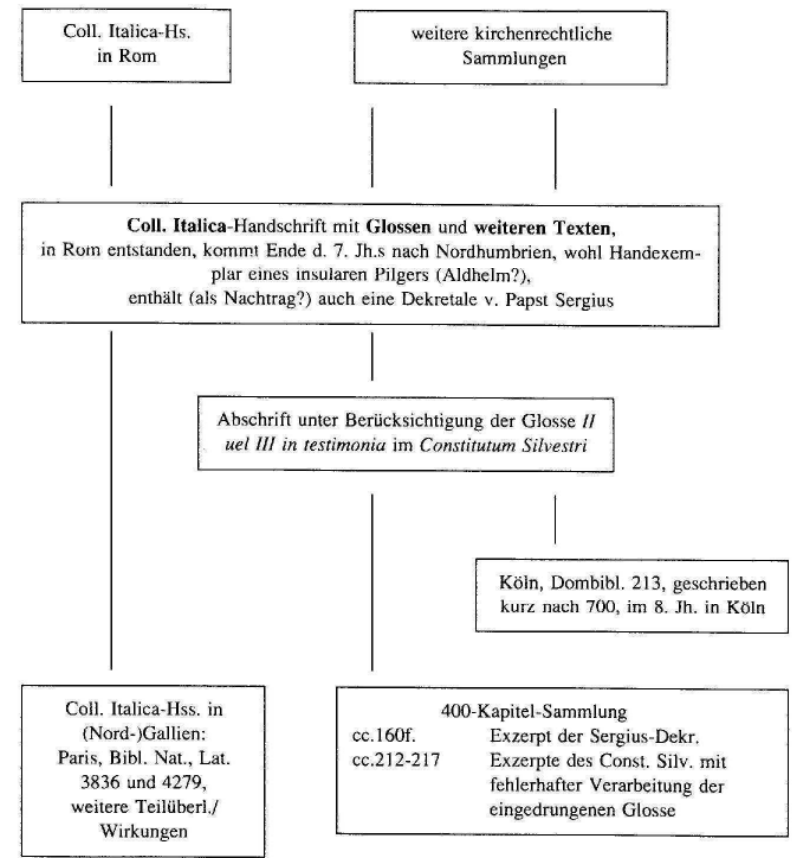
Coll. Italica-Hs. in Rom

weitere kirchenrechtliche Sammlungen

**Coll. Italica**-Handschrift mit **Glossen** und **weiteren Texten**, in Rom entstanden, kommt Ende d. 7. Jh.s nach Nordhumbrien, wohl Handexemplar eines insularen Pilgers (Aldhelm?), enthält (als Nachtrag?) auch eine Dekretale v. Papst Sergius

Abschrift unter Berücksichtigung der Glosse *II uel III in testimonia* im *Constitutum Silvestri*

Köln, Dombibl. 213, geschrieben kurz nach 700, im 8. Jh. in Köln

Coll. Italica-Hss. in (Nord-)Gallien: Paris, Bibl. Nat., Lat. 3836 und 4279, weitere Teilüberl./ Wirkungen

400-Kapitel-Sammlung
cc.160f. Exzerpt der Sergius-Dekr.
cc.212-217 Exzerpte des Const. Silv. mit fehlerhafter Verarbeitung der eingedrungenen Glosse